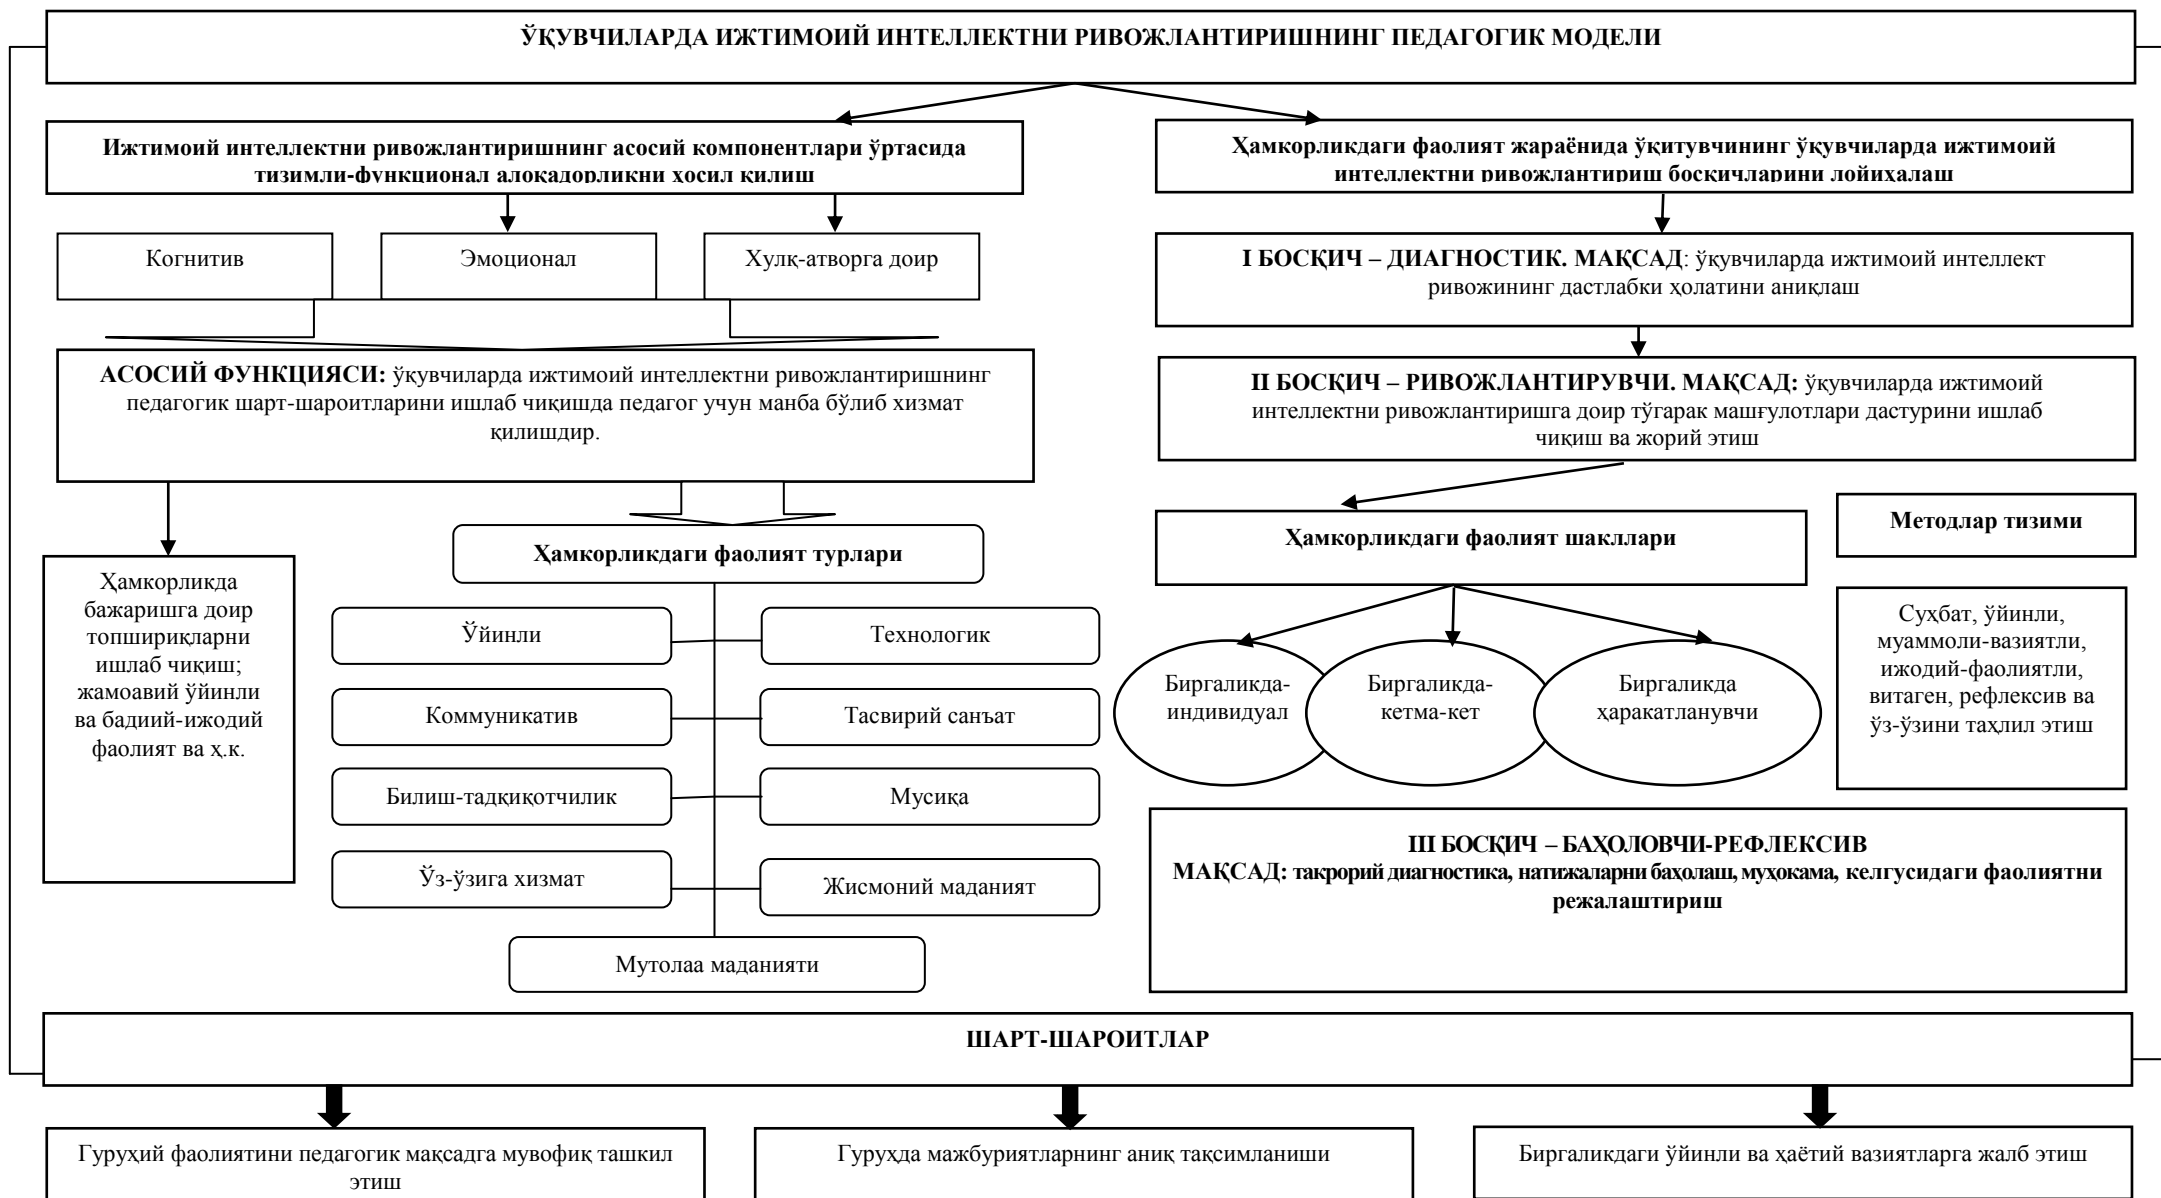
ЎҚУВЧИЛАРДА ИЖТИМОИЙ ИНТЕЛЛЕКТНИ РИВОЖЛАНТИРИШНИНГ ПЕДАГОГИК МОДЕЛИ

Ижтимоий интеллектни ривожлантиришнинг асосий компонентлари ўртасида тизимли-функционал алоқадорликни ҳосил қилиш

Когнитив

Эмоционал

Хулқ-атворга доир

АСОСИЙ ФУНКЦИЯСИ: ўқувчиларда ижтимоий интеллектни ривожлантиришнинг педагогик шарт-шароитларини ишлаб чиқишда педагог учун манба бўлиб хизмат қилишдир.

Ҳамкорликда бажаришга доир топшириқларни ишлаб чиқиш; жамоавий ўйинли ва бадиий-ижодий фаолият ва ҳ.к.

Ҳамкорликдаги фаолият турлари

Ўйинли

Технологик

Коммуникатив

Тасвирий санъат

Билиш-тадқиқотчилик

Мусиқа

Ўз-ўзига хизмат

Жисмоний маданият

Мутолаа маданияти

Ҳамкорликдаги фаолият жараёнида ўқитувчининг ўқувчиларда ижтимоий интеллектни ривожлантириш босқичларини лойиҳалаш

І БОСҚИЧ – ДИАГНОСТИК. МАҚСАД: ўқувчиларда ижтимоий интеллект ривожининг дастлабки ҳолатини аниқлаш

ІІ БОСҚИЧ – РИВОЖЛАНТИРУВЧИ. МАҚСАД: ўқувчиларда ижтимоий интеллектни ривожлантиришга доир тўгарак машғулотлари дастурини ишлаб чиқиш ва жорий этиш

Ҳамкорликдаги фаолият шакллари

Методлар тизими

Биргаликда-индивидуал

Биргаликда-кетма-кет

Биргаликда ҳаракатланувчи

Суҳбат, ўйинли, муаммоли-вазиятли, ижодий-фаолиятли, витаген, рефлексив ва ўз-ўзини таҳлил этиш

ІІІ БОСҚИЧ – БАҲОЛОВЧИ-РЕФЛЕКСИВ
МАҚСАД: такрорий диагностика, натижаларни баҳолаш, муҳокама, келгусидаги фаолиятни режалаштириш

ШАРТ-ШАРОИТЛАР

Гуруҳий фаолиятини педагогик мақсадга мувофиқ ташкил этиш

Гуруҳда мажбуриятларнинг аниқ тақсимланиши

Биргаликдаги ўйинли ва ҳаётий вазиятларга жалб этиш